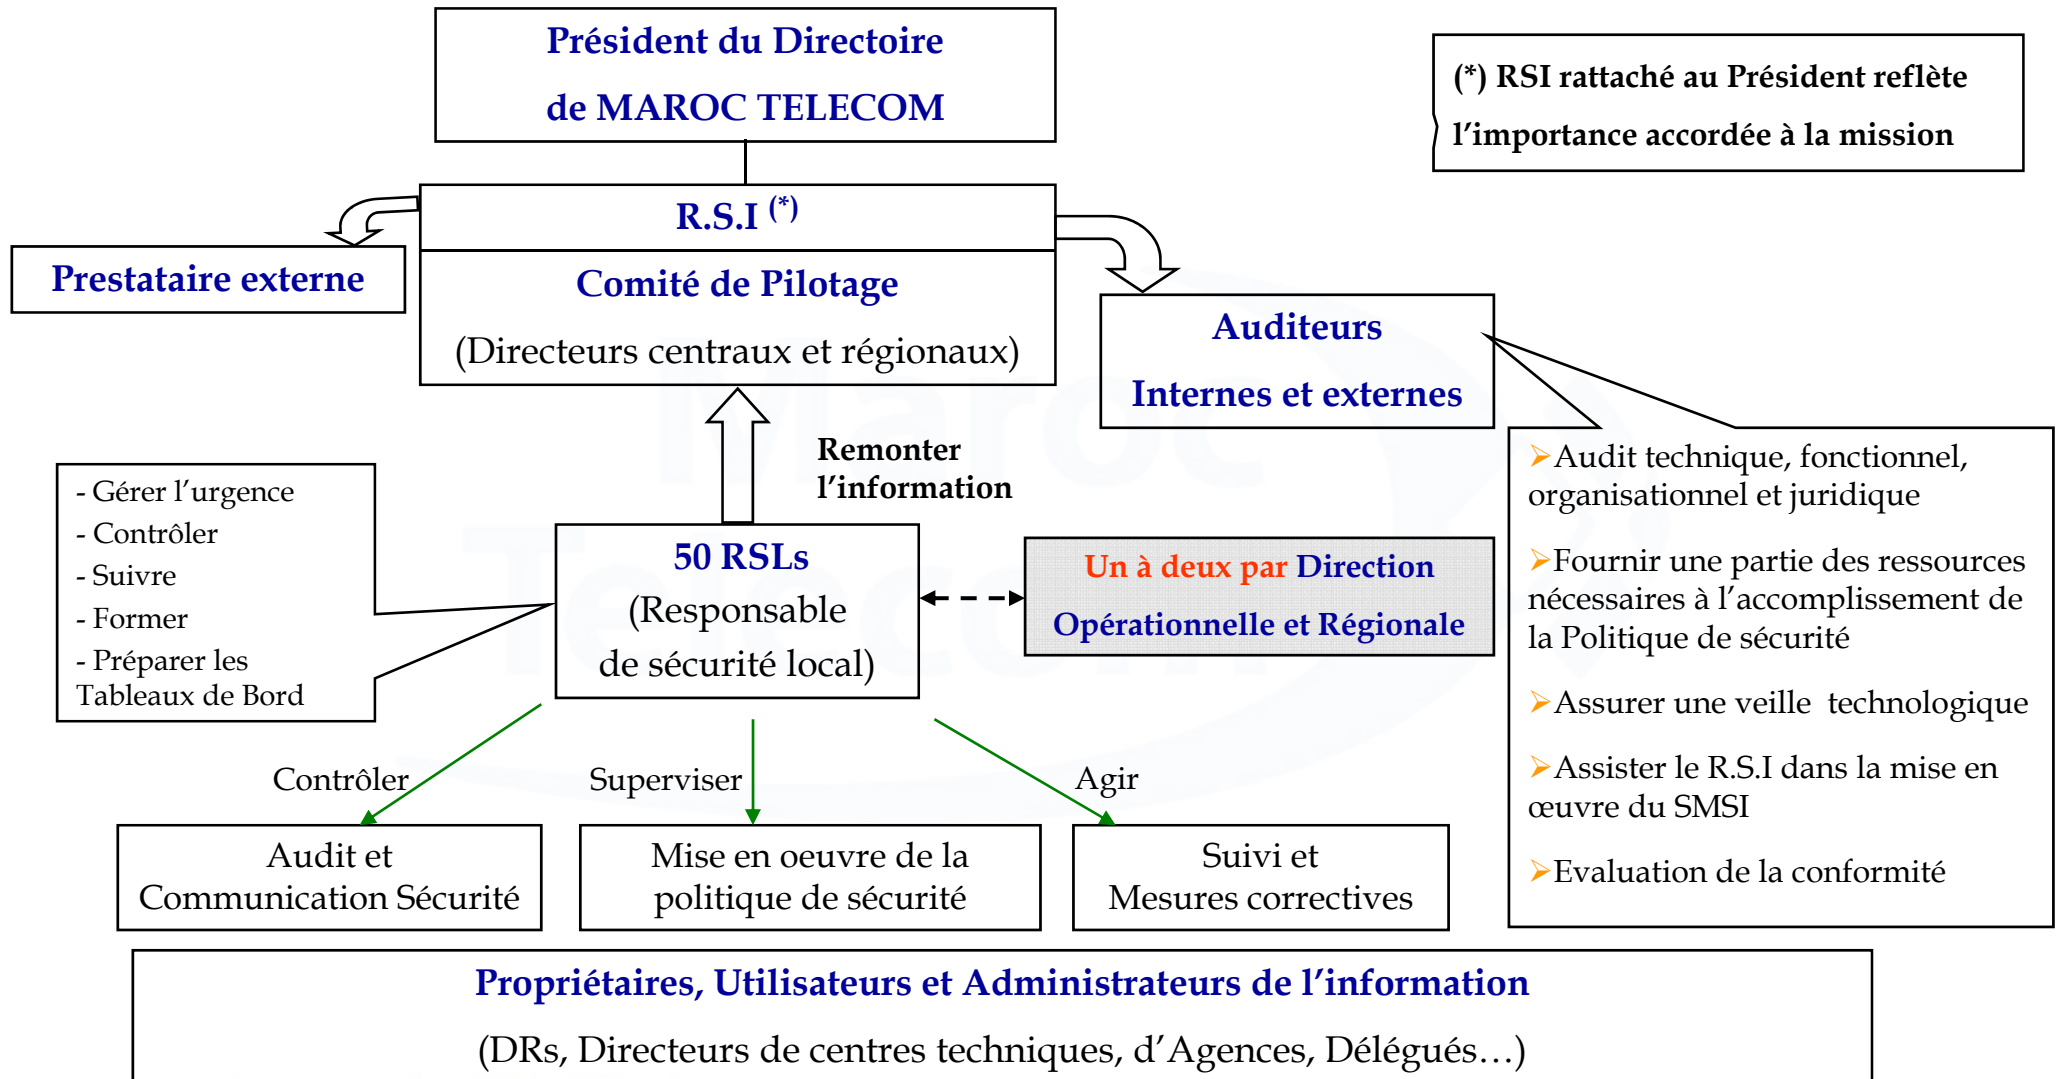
Président du Directoire
de MAROC TELECOM

(*) RSI rattaché au Président reflète l'importance accordée à la mission

R.S.I $^{(*)}$
Comité de Pilotage
(Directeurs centraux et régionaux)

Prestataire externe

Auditeurs
Internes et externes

Remonter l'information

- Gérer l'urgence
- Contrôler
- Suivre
- Former
- Préparer les Tableaux de Bord

50 RSLs
(Responsable de sécurité local)

Un à deux par Direction Opérationnelle et Régionale

➤Audit technique, fonctionnel, organisationnel et juridique

➤Fournir une partie des ressources nécessaires à l'accomplissement de la Politique de sécurité

➤Assurer une veille technologique

➤Assister le R.S.I dans la mise en œuvre du SMSI

➤Evaluation de la conformité

Contrôler
Superviser
Agir

Audit et Communication Sécurité

Mise en oeuvre de la politique de sécurité

Suivi et Mesures correctives

Propriétaires, Utilisateurs et Administrateurs de l'information
(DRs, Directeurs de centres techniques, d'Agences, Délégués…)